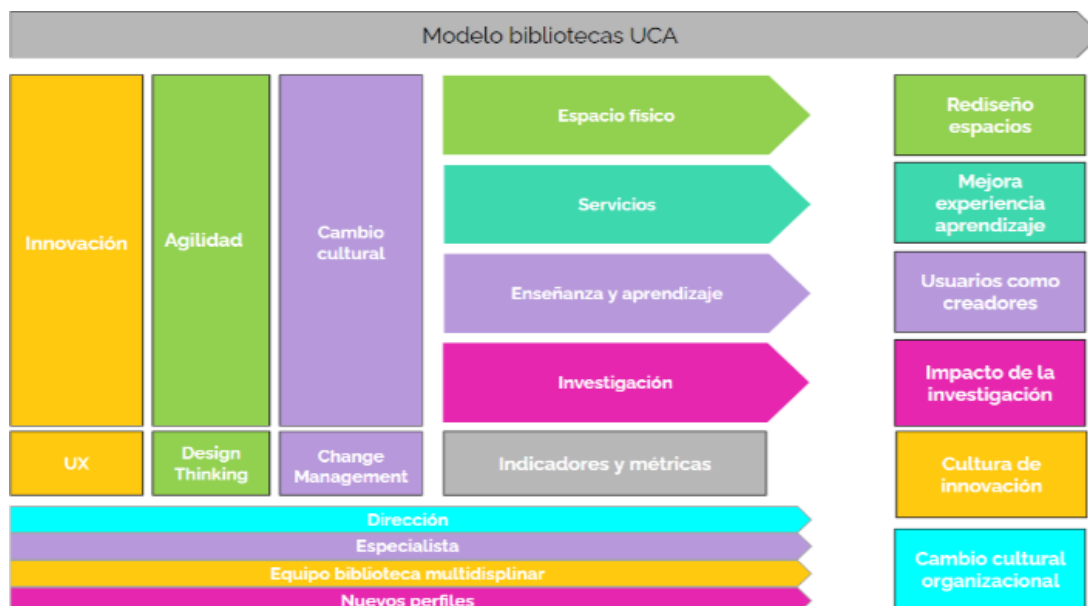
Modelo bibliotecas UCA

Innovación

Agilidad

Cambio cultural

Espacio físico

Servicios

Enseñanza y aprendizaje

Investigación

Rediseño espacios

Mejora experiencia aprendizaje

Usuarios como creadores

Impacto de la investigación

UX

Design Thinking

Change Management

Indicadores y métricas

Cultura de innovación

Dirección

Especialista

Equipo biblioteca multidisplinar

Nuevos perfiles

Cambio cultural organizacional